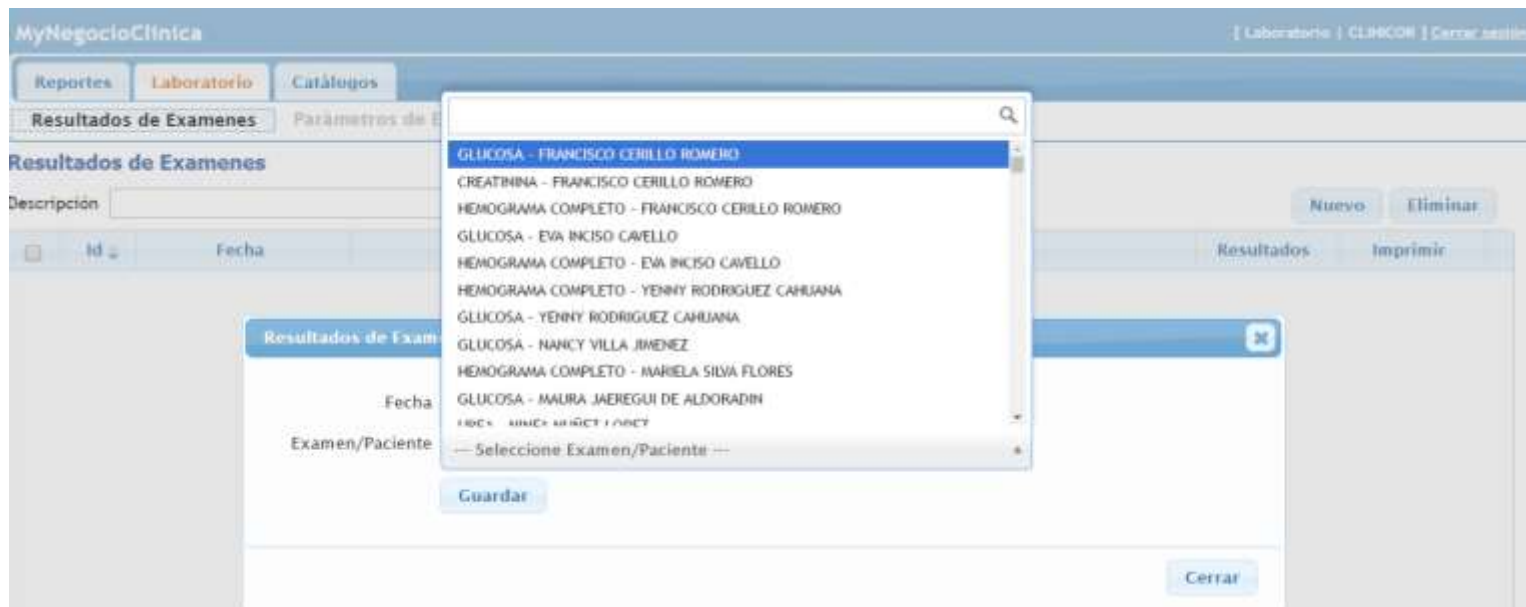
MyNegocioClinica

[ Laboratorio | CLINICOR | Cerrar sesión

Reportes Laboratorio Catálogos

Resultados de Examenes Parámetros de E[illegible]

Resultados de Examenes

Descripcion

Nuevo Eliminar

Id Fecha Resultados Imprimir

GLUCOSA - FRANCISCO CERILLO ROMERO
CREATININA - FRANCISCO CERILLO ROMERO
HEMOGRAMA COMPLETO - FRANCISCO CERILLO ROMERO
GLUCOSA - EVA INCISO CAVELLO
HEMOGRAMA COMPLETO - EVA INCISO CAVELLO
HEMOGRAMA COMPLETO - YENNY RODRIGUEZ CAHUANA
GLUCOSA - YENNY RODRIGUEZ CAHUANA
GLUCOSA - NANCY VILLA JIMENEZ
HEMOGRAMA COMPLETO - MARIELA SILVA FLORES
GLUCOSA - MAURA JAEREGUI DE ALDORADIN
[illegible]

Resultados de Exam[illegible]

Fecha

Examen/Paciente

--- Seleccione Examen/Paciente ---

Guardar

Cerrar